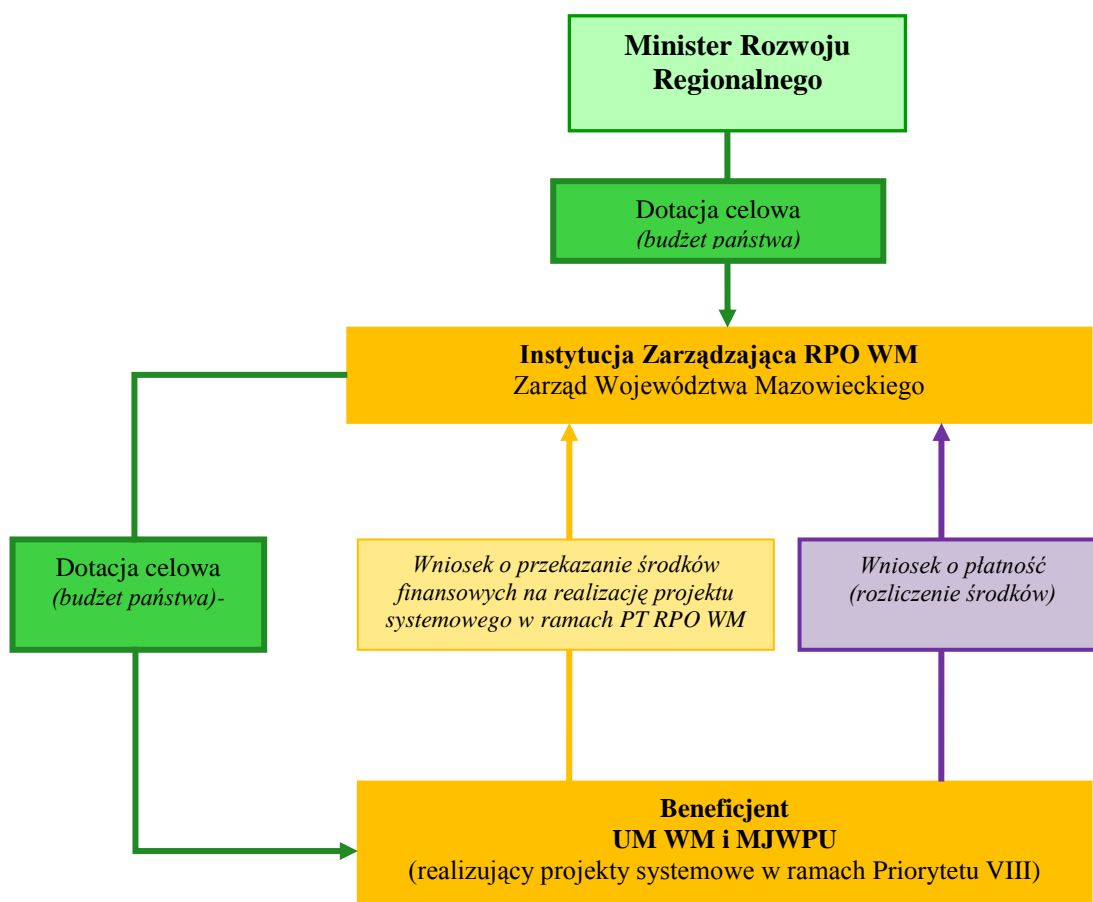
**Minister Rozwoju Regionalnego**

Dotacja celowa
*(budżet państwa)*

**Instytucja Zarządzająca RPO WM**
Zarząd Województwa Mazowieckiego

Dotacja celowa
*(budżet państwa)-*

*Wniosek o przekazanie środków finansowych na realizację projektu systemowego w ramach PT RPO WM*

*Wniosek o płatność (rozliczenie środków)*

**Beneficjent**
**UM WM i MJWPU**
(realizujący projekty systemowe w ramach Priorytetu VIII)